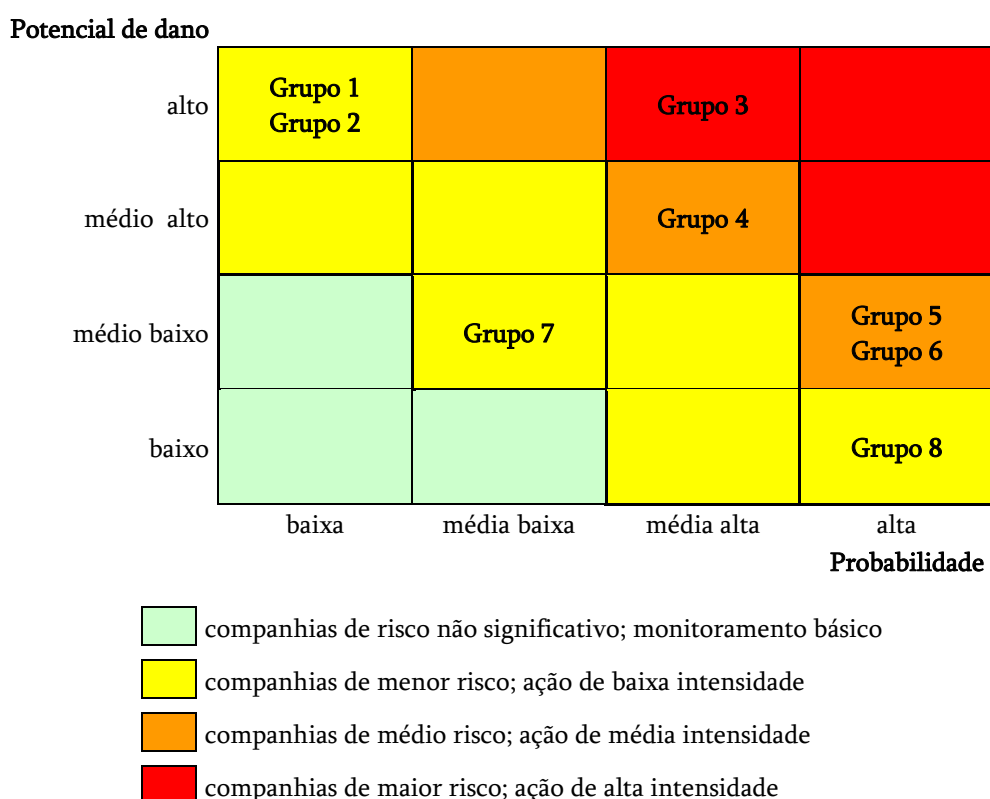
Potencial de dano

| | baixa | média baixa | média alta | alta |
|---|---|---|---|---|
| alto | Grupo 1 Grupo 2 | | Grupo 3 | |
| médio alto | | | Grupo 4 | |
| médio baixo | | Grupo 7 | | Grupo 5 Grupo 6 |
| baixo | | | | Grupo 8 |

Probabilidade

companhias de risco não significativo; monitoramento básico

companhias de menor risco; ação de baixa intensidade

companhias de médio risco; ação de média intensidade

companhias de maior risco; ação de alta intensidade